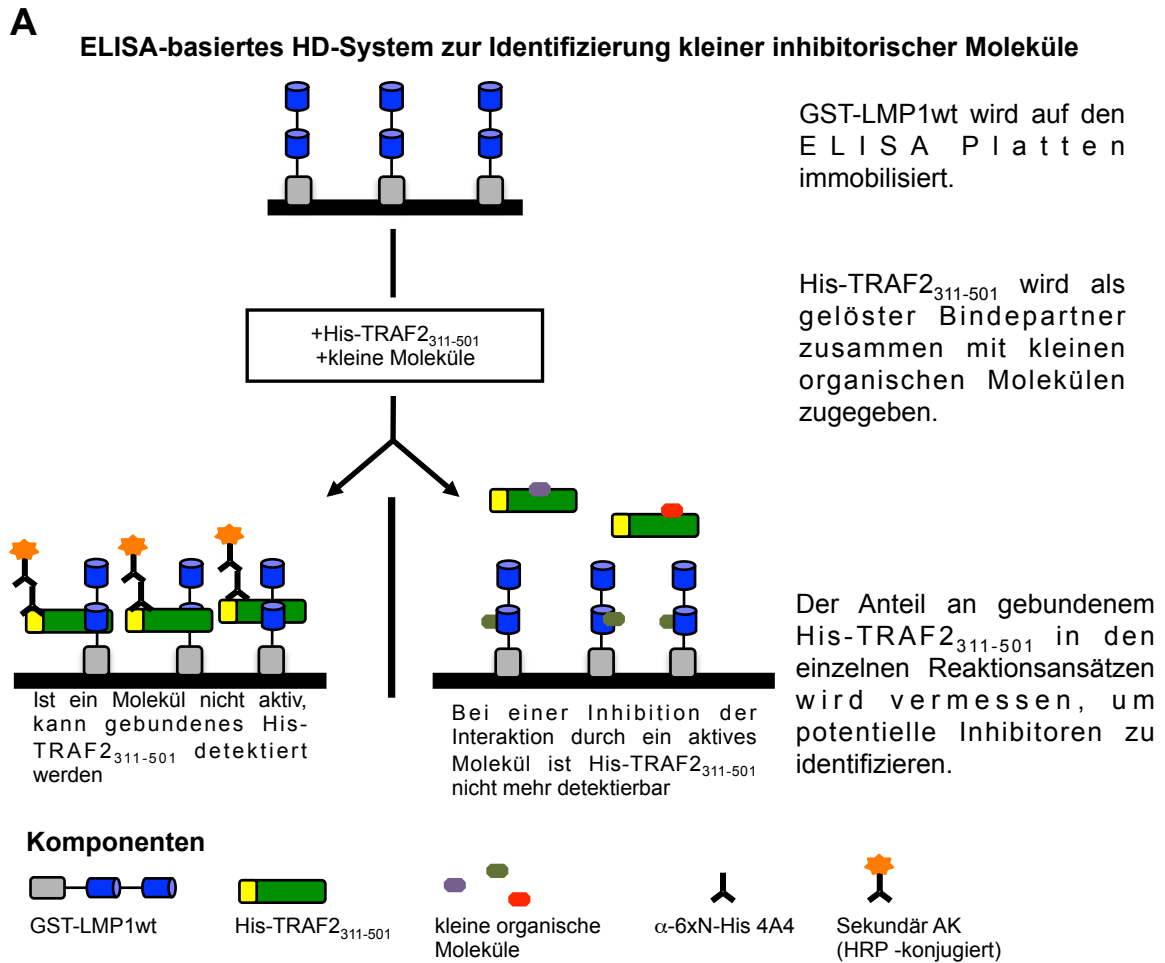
A

ELISA-basiertes HD-System zur Identifizierung kleiner inhibitorischer Moleküle

GST-LMP1wt wird auf den ELISA Platten immobilisiert.

+His-TRAF2$_{311\text{-}501}$
+kleine Moleküle

His-TRAF2$_{311\text{-}501}$ wird als gelöster Bindepartner zusammen mit kleinen organischen Molekülen zugegeben.

Ist ein Molekül nicht aktiv, kann gebundenes His-TRAF2$_{311\text{-}501}$ detektiert werden

Bei einer Inhibition der Interaktion durch ein aktives Molekül ist His-TRAF2$_{311\text{-}501}$ nicht mehr detektierbar

Der Anteil an gebundenem His-TRAF2$_{311\text{-}501}$ in den einzelnen Reaktionsansätzen wird vermessen, um potentielle Inhibitoren zu identifizieren.

Komponenten

GST-LMP1wt

His-TRAF2$_{311\text{-}501}$

kleine organische Moleküle

$\alpha$-6xN-His 4A4

Sekundär AK (HRP -konjugiert)